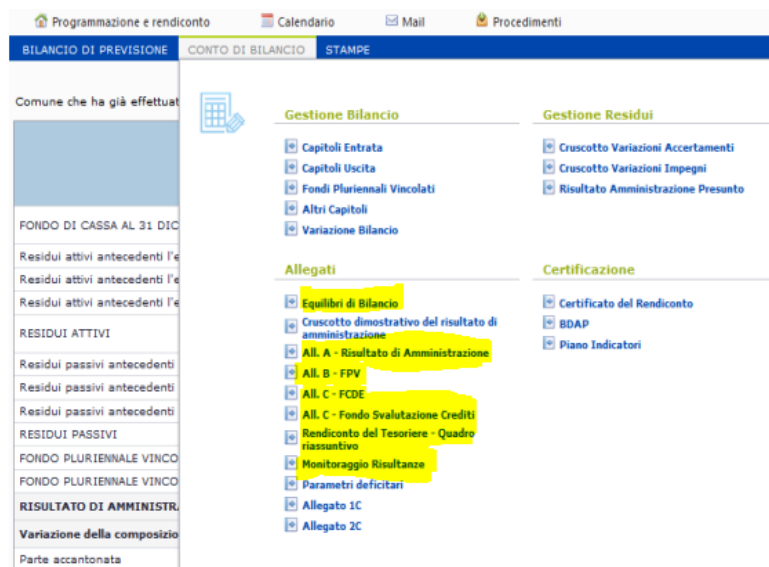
Programmazione e rendiconto Calendario Mail Procedimenti

BILANCIO DI PREVISIONE CONTO DI BILANCIO STAMPE

Comune che ha già effettuat

FONDO DI CASSA AL 31 DIC

Residui attivi antecedenti l'e

Residui attivi antecedenti l'e

Residui attivi antecedenti l'e

RESIDUI ATTIVI

Residui passivi antecedenti

Residui passivi antecedenti

Residui passivi antecedenti

RESIDUI PASSIVI

FONDO PLURIENNALE VINCO

FONDO PLURIENNALE VINCO

RISULTATO DI AMMINISTRA

Variazione della composizio

Parte accantonata

Gestione Bilancio

Capitoli Entrata
Capitoli Uscita
Fondi Pluriennali Vincolati
Altri Capitoli
Variazione Bilancio

Gestione Residui

Cruscotto Variazioni Accertamenti
Cruscotto Variazioni Impegni
Risultato Amministrazione Presunto

Allegati

Equilibri di Bilancio
Cruscotto dimostrativo del risultato di amministrazione
All. A - Risultato di Amministrazione
All. B - FPV
All. C - FCDE
All. C - Fondo Svalutazione Crediti
Rendiconto del Tesoriere - Quadro riassuntivo
Monitoraggio Risultanze
Parametri deficitari
Allegato 1C
Allegato 2C

Certificazione

Certificato del Rendiconto
BDAP
Piano Indicatori